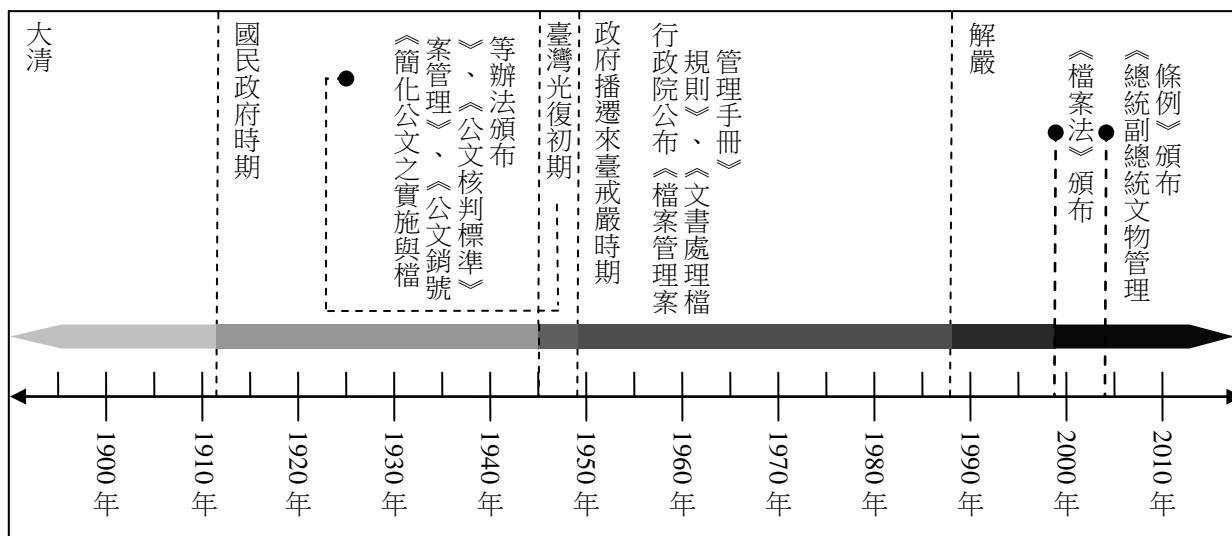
大清

國民政府時期

《簡化公文之實施與檔案管理》、《公文銷號》、《公文核判標準》等辦法頒布

臺灣光復初期

政府播遷來臺戒嚴時期

行政院公布《檔案管理案規則》、《文書處理檔管理手冊》

解嚴

《檔案法》頒布

《總統副總統文物管理條例》頒布

1900年
1910年
1920年
1930年
1940年
1950年
1960年
1970年
1980年
1990年
2000年
2010年